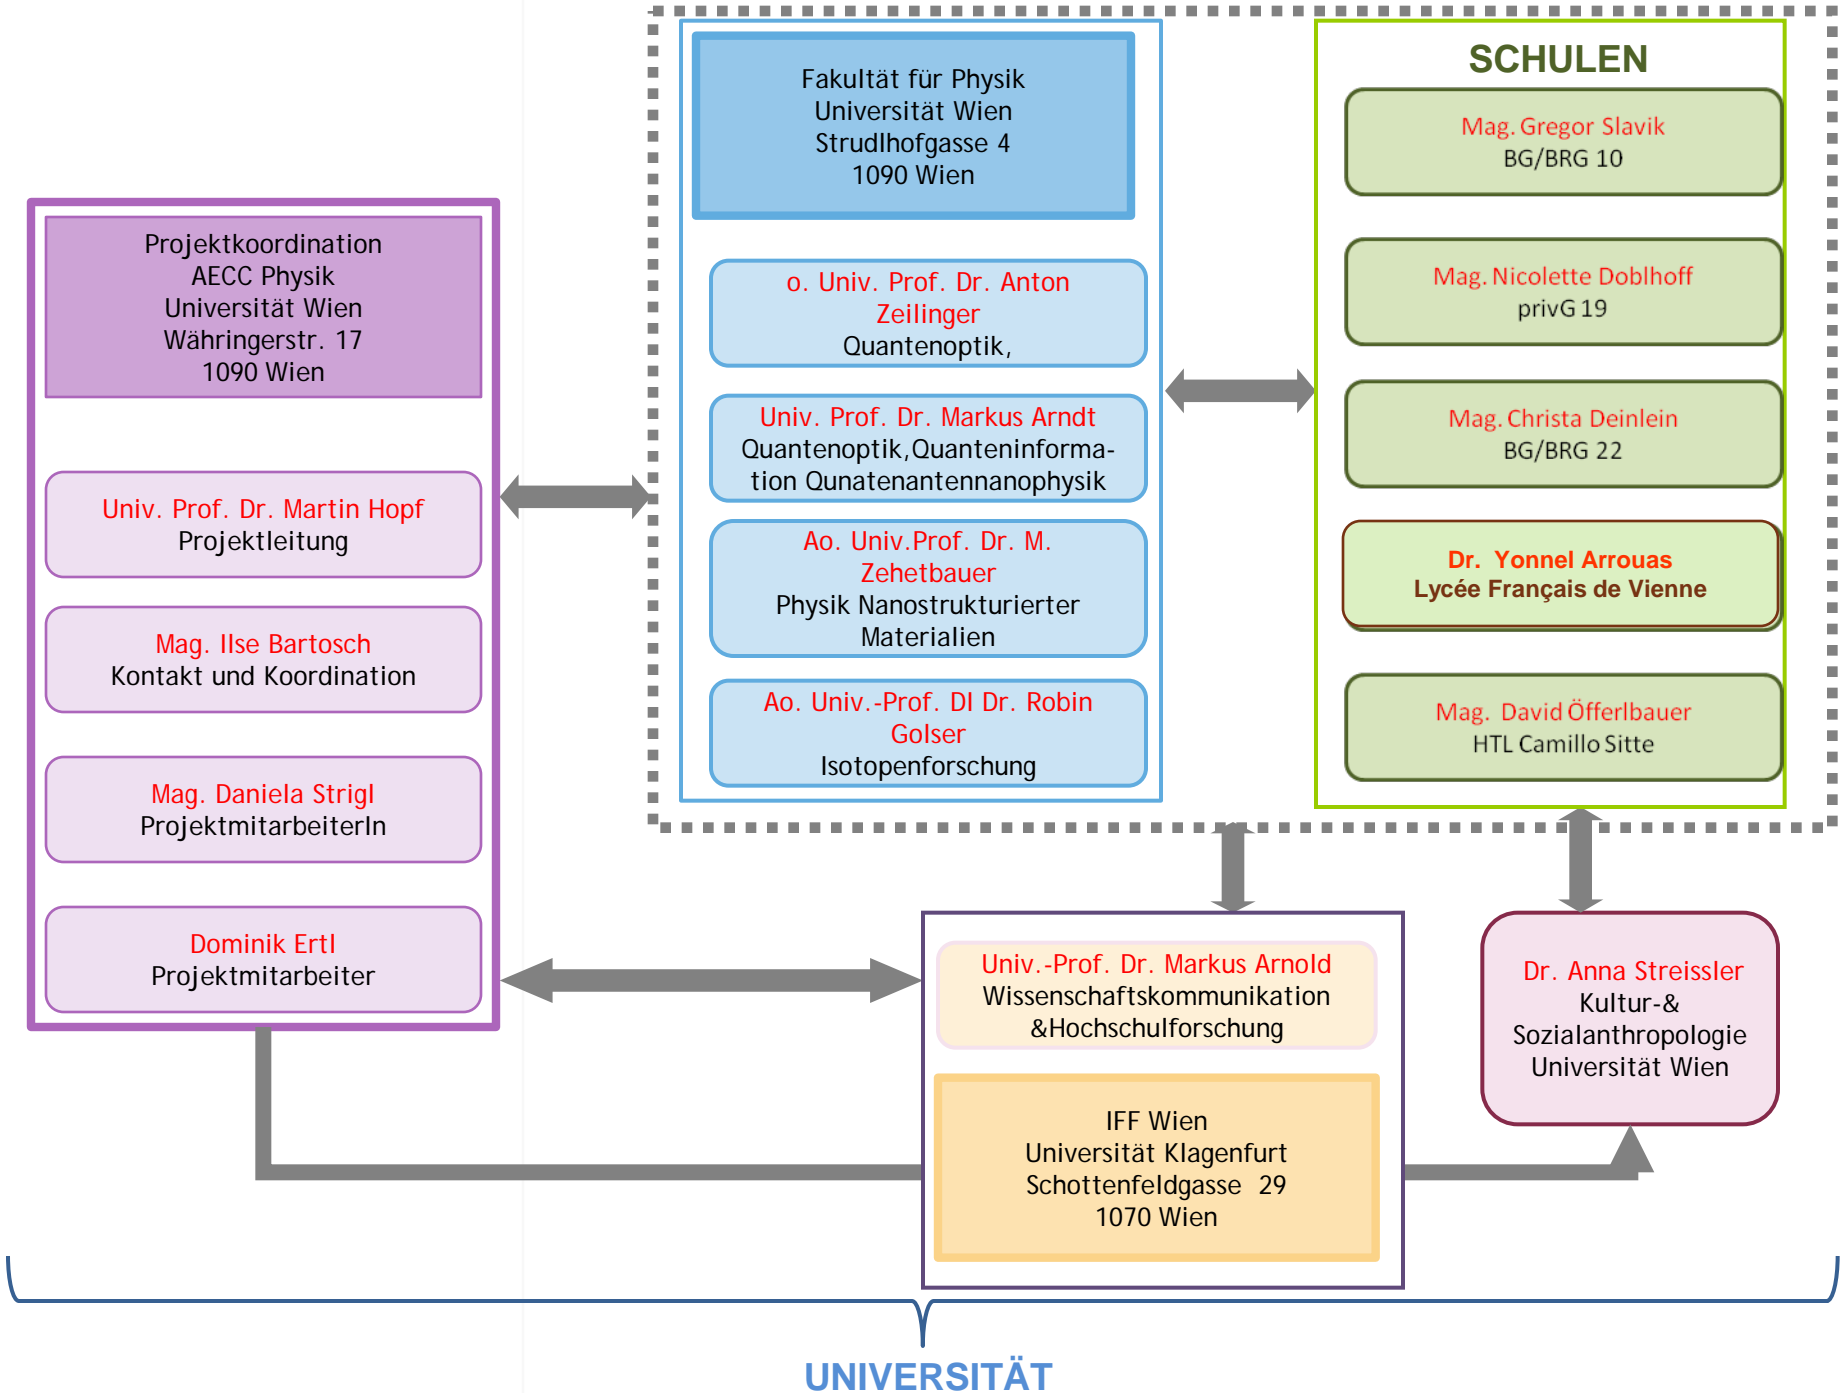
Projektkoordination
AECC Physik
Universität Wien
Währingerstr. 17
1090 Wien

Univ. Prof. Dr. Martin Hopf
Projektleitung

Mag. Ilse Bartosch
Kontakt und Koordination

Mag. Daniela Strigl
ProjektmitarbeiterIn

Dominik Ertl
Projektmitarbeiter

Fakultät für Physik
Universität Wien
Strudlhofgasse 4
1090 Wien

o. Univ. Prof. Dr. Anton Zeilinger
Quantenoptik,

Univ. Prof. Dr. Markus Arndt
Quantenoptik,Quanteninformation Qunatenantennanophysik

Ao. Univ.Prof. Dr. M. Zehetbauer
Physik Nanostrukturierter Materialien

Ao. Univ.-Prof. DI Dr. Robin Golser
Isotopenforschung

SCHULEN

Mag. Gregor Slavik
BG/BRG 10

Mag. Nicolette Doblhoff
privG 19

Mag. Christa Deinlein
BG/BRG 22

Dr. Yonnel Arrouas
Lycée Français de Vienne

Mag. David Öfferlbauer
HTL Camillo Sitte

Univ.-Prof. Dr. Markus Arnold
Wissenschaftskommunikation &Hochschulforschung

IFF Wien
Universität Klagenfurt
Schottenfeldgasse 29
1070 Wien

Dr. Anna Streissler
Kultur-& Sozialanthropologie
Universität Wien

UNIVERSITÄT